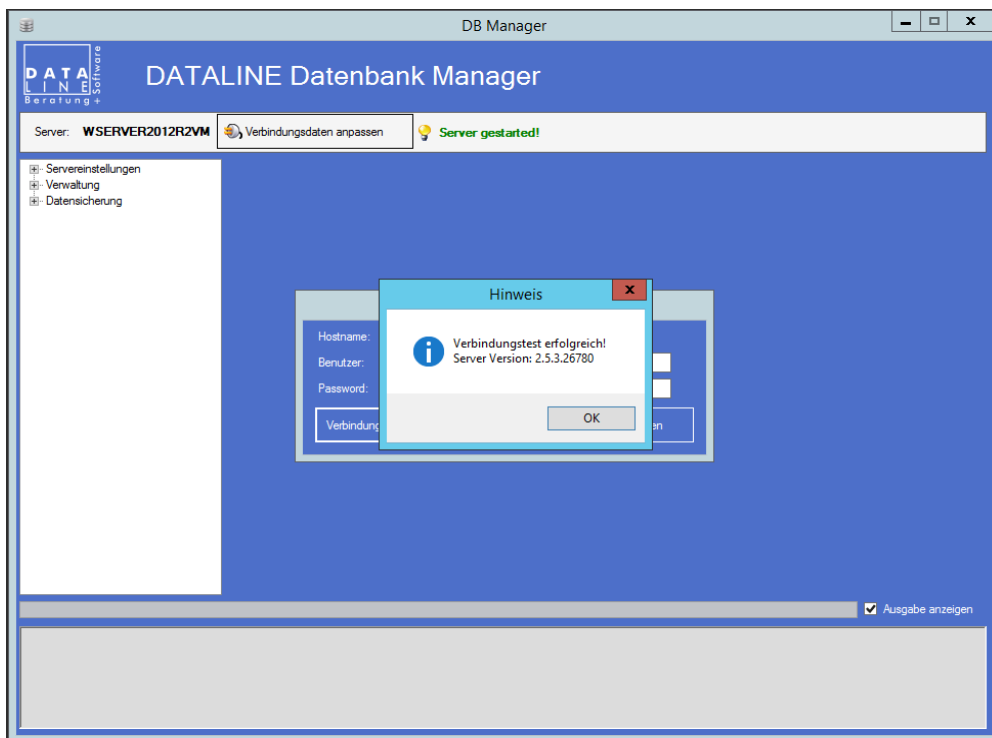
DB Manager

DATA LINE Software Beratung +

DATALINE Datenbank Manager

Server: WSERVER2012R2VM

Verbindungsdaten anpassen

Server gestarted!

Servereinstellungen
Verwaltung
Datensicherung

Hostname:
Benutzer:
Password:
Verbindung
en

Hinweis

Verbindungstest erfolgreich!
Server Version: 2.5.3.26780

OK

Ausgabe anzeigen